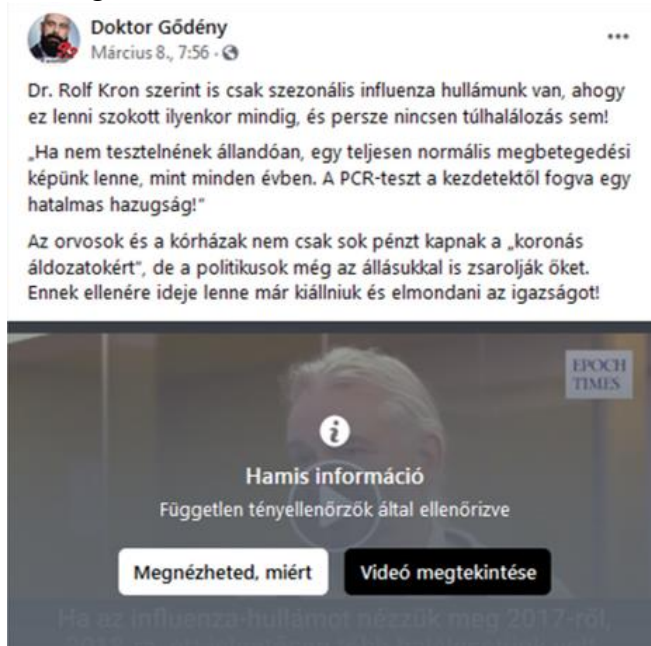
Doktor Gődény
Március 8., 7:56 · 

...

Dr. Rolf Kron szerint is csak szezonális influenza hullámunk van, ahogy ez lenni szokott ilyenkor mindig, és persze nincsen túlhalálozás sem!

„Ha nem tesztelnének állandóan, egy teljesen normális megbetegedési képünk lenne, mint minden évben. A PCR-teszt a kezdetektől fogva egy hatalmas hazugság!"

Az orvosok és a kórházak nem csak sok pénzt kapnak a „koronás áldozatokért", de a politikusok még az állásukkal is zsarolják őket. Ennek ellenére ideje lenne már kiállniuk és elmondani az igazságot!

EPOCH TIMES

Hamis információ
Független tényellenőrzők által ellenőrizve

Megnézheted, miért

Videó megtekintése

Ha az influenza-hullámot nézzük meg 2017-ről, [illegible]